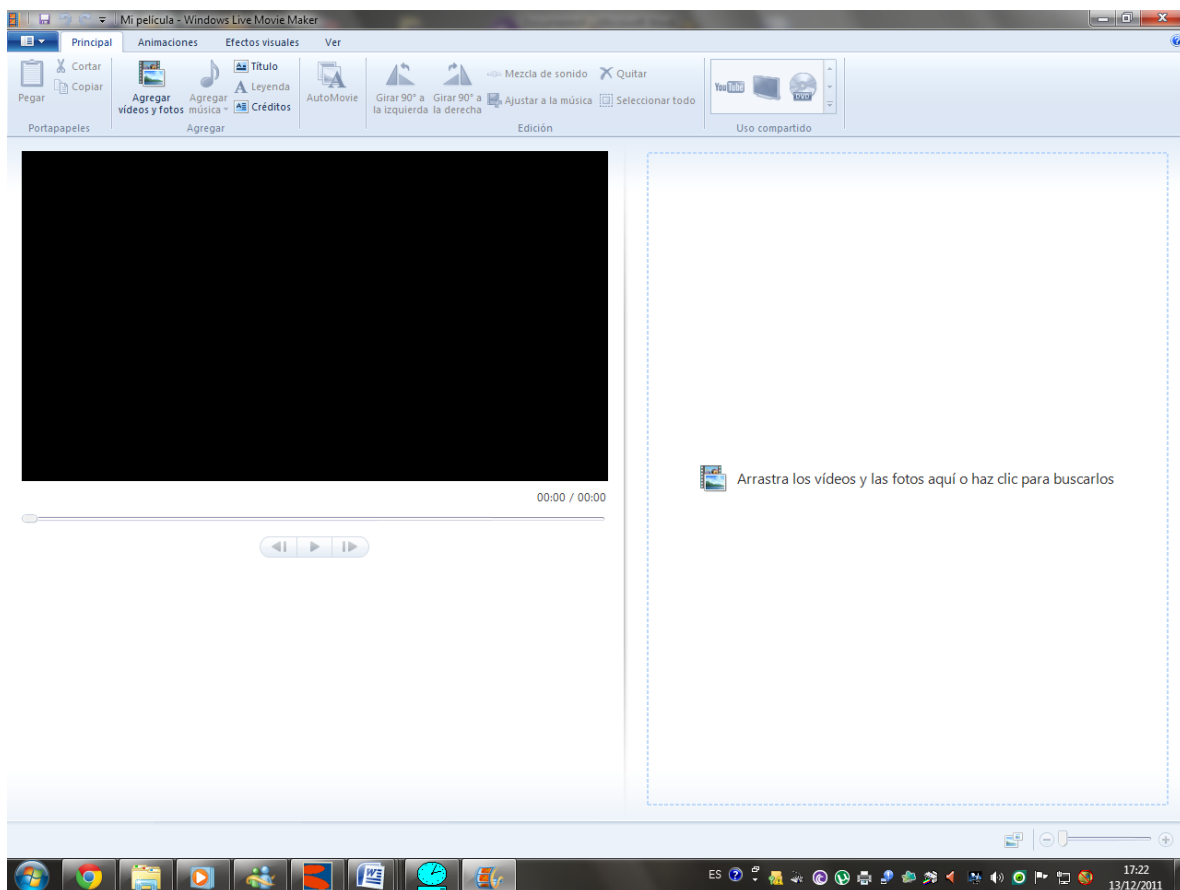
Mi película - Windows Live Movie Maker

Principal Animaciones Efectos visuales Ver

Pegar Cortar Copiar
Portapapeles

Agregar videos y fotos Agregar música Título Leyenda Créditos
Agregar

AutoMovie

Girar 90° a la izquierda Girar 90° a la derecha Mezcla de sonido Ajustar a la música Quitar Seleccionar todo
Edición

YouTube DVD
Uso compartido

00:00 / 00:00

Arrastra los vídeos y las fotos aquí o haz clic para buscarlos

ES 17:22 13/12/2011